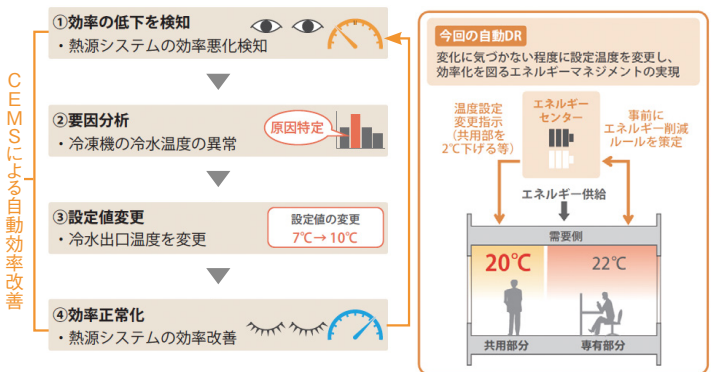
CEMSによる自動効率改善

①効率の低下を検知
・熱源システムの効率悪化検知

②要因分析
・冷凍機の冷水温度の異常

原因特定

③設定値変更
・冷水出口温度を変更

設定値の変更
7℃→10℃

④効率正常化
・熱源システムの効率改善

今回の自動DR
変化に気づかない程度に設定温度を変更し、効率化を図るエネルギーマネジメントの実現

温度設定変更指示（共用部を2℃下げる等）

エネルギーセンター

事前にエネルギー削減ルールを策定

エネルギー供給

需要側

20℃

22℃

共用部分

専有部分